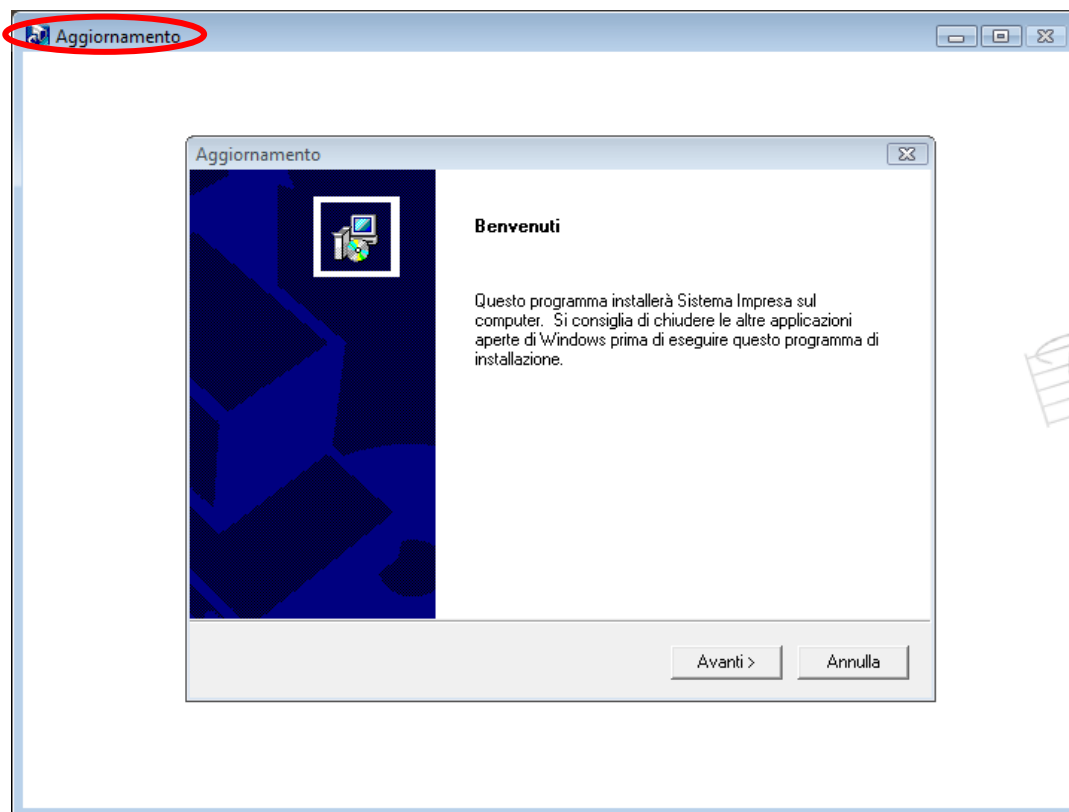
Aggiornamento

Aggiornamento

Benvenuti

Questo programma installerà Sistema Impresa sul computer.  Si consiglia di chiudere le altre applicazioni aperte di Windows prima di eseguire questo programma di installazione.

Avanti >

Annulla